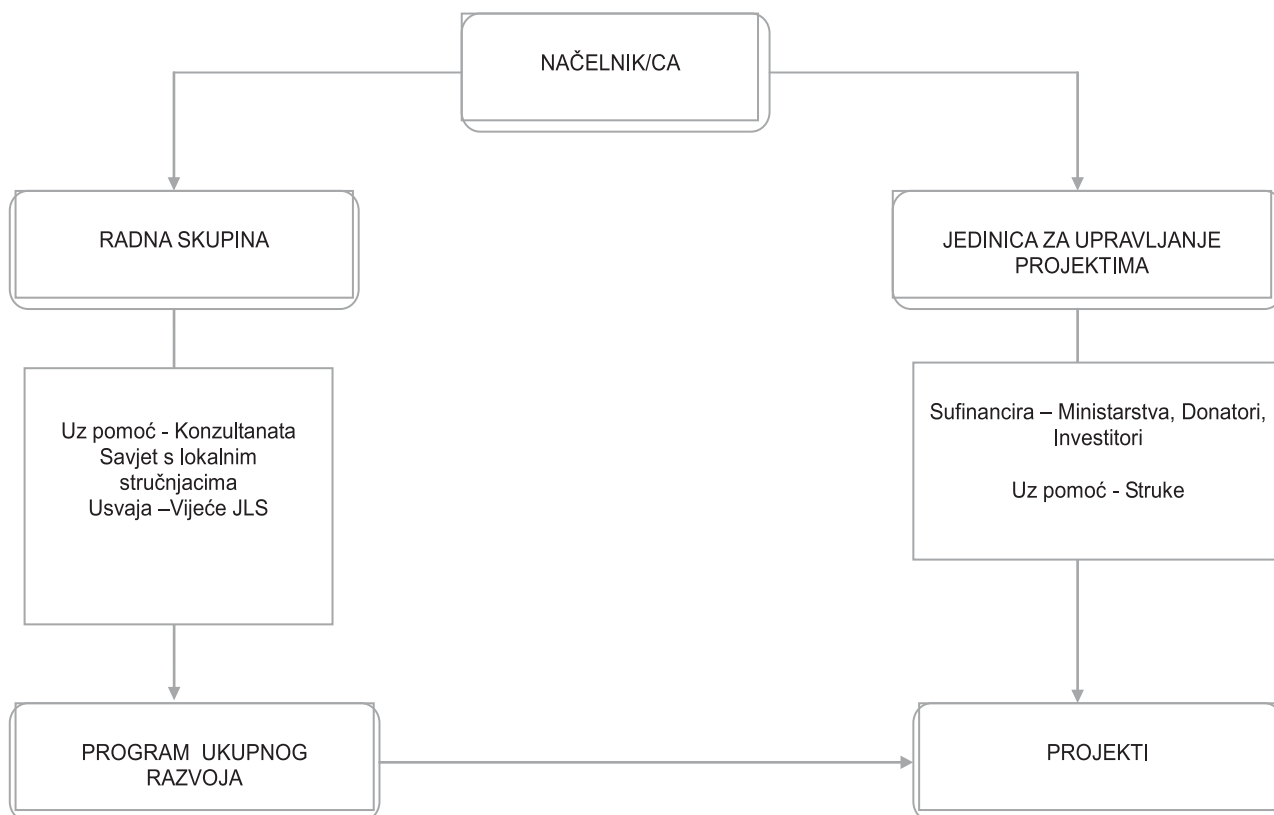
NAČELNIK/CA

RADNA SKUPINA

JEDINICA ZA UPRAVLJANJE PROJEKTIMA

Uz pomoć - Konzultanata
Savjet s lokalnim stručnjacima
Usvaja –Vijeće JLS

Sufinancira – Ministarstva, Donatori, Investitori

Uz pomoć - Struke

PROGRAM UKUPNOG RAZVOJA

PROJEKTI